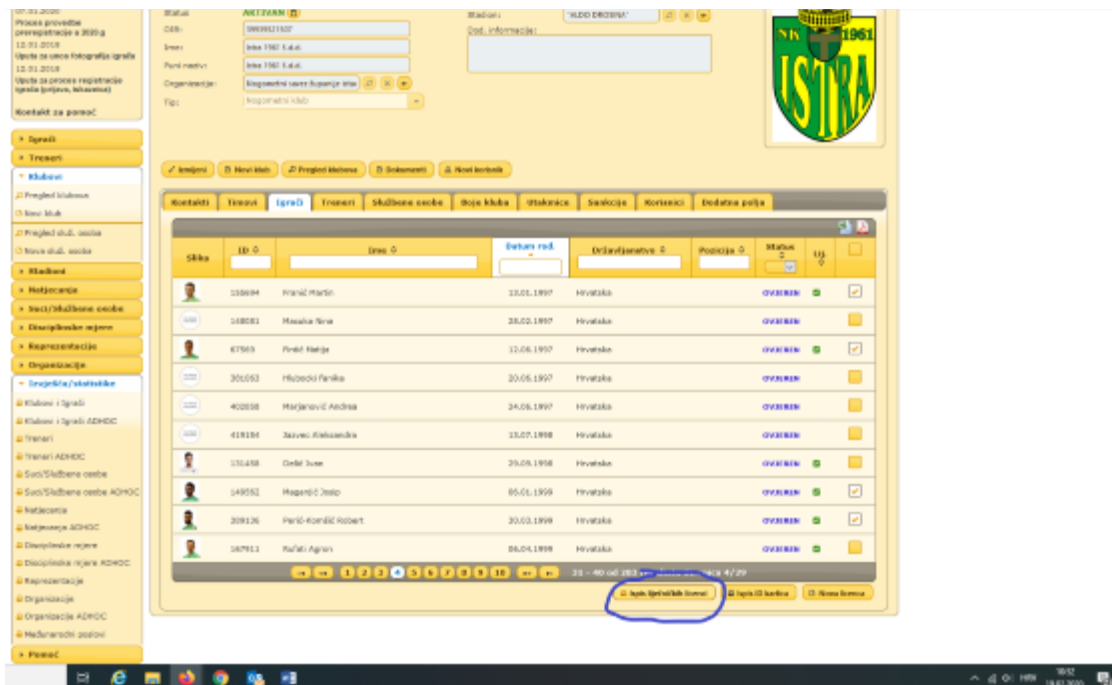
07.01.2020
Proces provedbe preregistracije u 2020.g
12.01.2018
Uputa za unos fotografija igrača
12.01.2018
Uputa za proces registracije igrača (prijava, lekarnica)

Kontakt za pomoć

Igrači
Treneri
Klubovi
Pregled klubova
Novi klub
Pregled službenih osoba
Nova služ. osoba
Stadioni
Natjecanja
Suci/Službene osobe
Disciplinske mjere
Reprezentacija
Organizacija
Izvješća/statistike
Klubovi i Igrači
Klubovi i Igrači ADHOC
Treneri
Treneri ADHOC
Suci/Službene osobe
Suci/Službene osobe ADHOC
Natjecanja
Natjecanja ADHOC
Disciplinske mjere
Disciplinske mjere ADHOC
Reprezentacije
Organizacije
Organizacije ADHOC
Međunarodni poslovi
Pomoć

Status: AKTIVAN
OIB: 59939521507
Ime: Istra 1961 d.d.
Puni naziv: Istra 1961 d.d.
Organizacija: Nogometni savez županije istarske
Tip: Nogometni klub
Stadion: "ALDO DROSINA"
Dod. informacije:

NK 1961 ISTRA

Izmijeni | Novi klub | Pregled klubova | Dokumenti | Novi korisnik

Kontakti | Timovi | Igrači | Treneri | Službene osobe | Boje kluba | Utakmice | Sankcije | Korisnici | Dodatna polja

| Slika | ID | Ime | Datum rod. | Državljanstvo | Pozicija | Status | LQ. | |
|---|---|---|---|---|---|---|---|---|
| | 156694 | Franić Martin | 13.01.1997 | Hrvatska | | OVJEREN | | ✓ |
| | 148081 | Masalua Nina | 28.02.1997 | Hrvatska | | OVJEREN | | |
| | 67565 | Pinkl Matija | 12.06.1997 | Hrvatska | | OVJEREN | | ✓ |
| | 301052 | Hlubecki Fanika | 20.05.1997 | Hrvatska | | OVJEREN | | |
| | 402858 | Marjanović Andrea | 24.06.1997 | Hrvatska | | OVJEREN | | |
| | 419184 | Jazvec Aleksandra | 13.07.1998 | Hrvatska | | OVJEREN | | |
| | 131458 | Delić Ivan | 29.09.1998 | Hrvatska | | OVJEREN | | |
| | 149552 | Maganić Josip | 05.01.1999 | Hrvatska | | OVJEREN | | ✓ |
| | 209126 | Perić-Komšić Robert | 20.03.1999 | Hrvatska | | OVJEREN | | ✓ |
| | 167911 | Rafati Agron | 06.04.1999 | Hrvatska | | OVJEREN | | |

1 2 3 4 5 6 7 8 9 10   31 - 40 od 283 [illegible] 4/29

Ispis ljetničkih licenci | Ispis ID kartica | Nova licenca

HRV 10:12